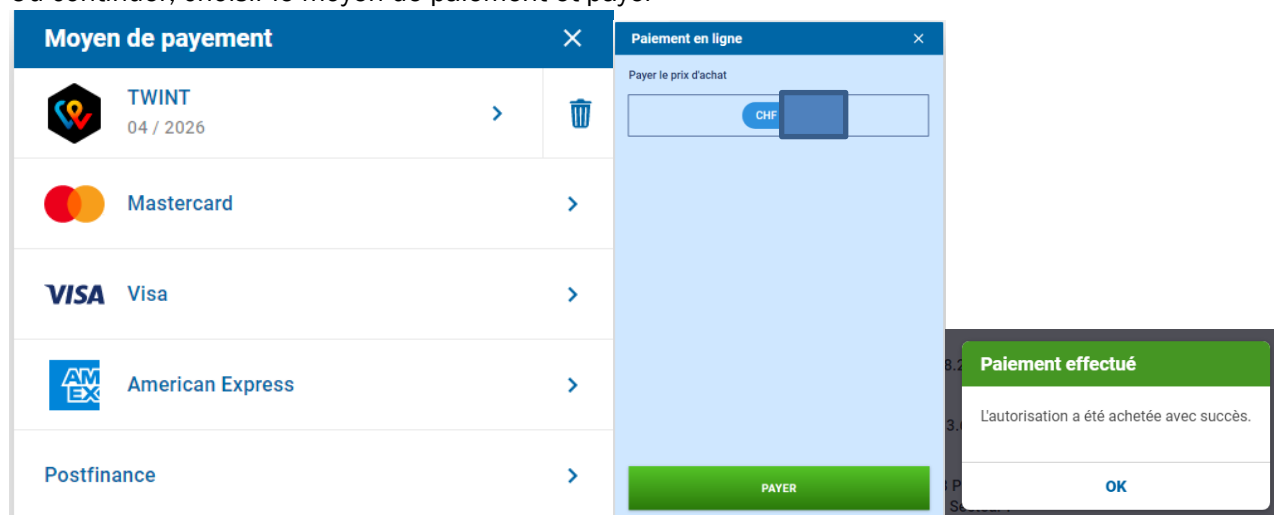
Ou continuer, choisir le moyen de paiement et payer

Moyen de payement

TWINT
04 / 2026

Mastercard

VISA Visa

AM EX American Express

Postfinance

Paiement en ligne

Payer le prix d'achat

CHF

PAYER

8.2
3.
3 P
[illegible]

Paiement effectué

L'autorisation a été achetée avec succès.

OK